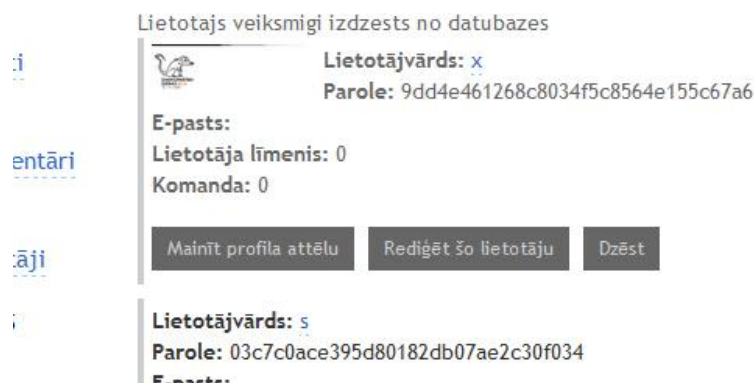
:i

entāri

:āji

Lietotajs veiksmigi izdzests no datubazes

Lietotājvārds: x
Parole: 9dd4e461268c8034f5c8564e155c67a6
E-pasts:
Lietotāja līmenis: 0
Komanda: 0

Mainīt profila attēlu | Rediģēt šo lietotāju | Dzēst

Lietotājvārds: s
Parole: 03c7c0ace395d80182db07ae2c30f034
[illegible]